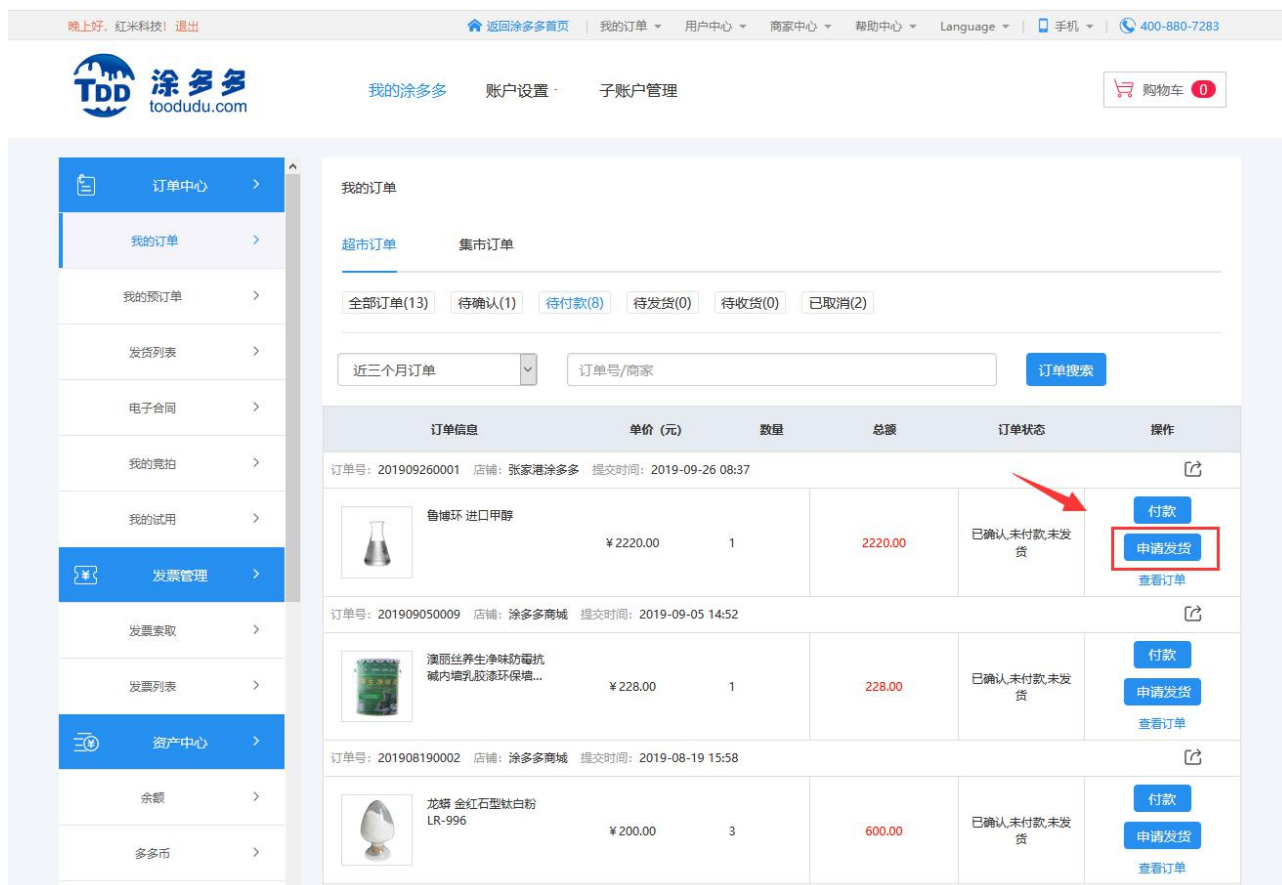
晚上好，红米科技！退出

返回涂多多首页 | 我的订单 | 用户中心 | 商家中心 | 帮助中心 | Language | 手机 | 400-880-7283

TDD 涂多多 toodudu.com

我的涂多多 账户设置 子账户管理

购物车 0

订单中心
我的订单
我的预订单
发货列表
电子合同
我的竞拍
我的试用
发票管理
发票索取
发票列表
资产中心
余额
多多币

我的订单

超市订单 集市订单

全部订单(13) 待确认(1) 待付款(8) 待发货(0) 待收货(0) 已取消(2)

近三个月订单 订单号/商家 订单搜索

| 订单信息 | 单价（元） | 数量 | 总额 | 订单状态 | 操作 |
|---|---|---|---|---|---|
| 订单号：201909260001 店铺：张家港涂多多 提交时间：2019-09-26 08:37 | | | | | |
| 鲁博环 进口甲醇 | ¥2220.00 | 1 | 2220.00 | 已确认,未付款,未发货 | 付款 申请发货 查看订单 |
| 订单号：201909050009 店铺：涂多多商城 提交时间：2019-09-05 14:52 | | | | | |
| 澳丽丝养生净味防霉抗碱内墙乳胶漆环保墙... | ¥228.00 | 1 | 228.00 | 已确认,未付款,未发货 | 付款 申请发货 查看订单 |
| 订单号：201908190002 店铺：涂多多商城 提交时间：2019-08-19 15:58 | | | | | |
| 龙蟒 金红石型钛白粉 LR-996 | ¥200.00 | 3 | 600.00 | 已确认,未付款,未发货 | 付款 申请发货 查看订单 |